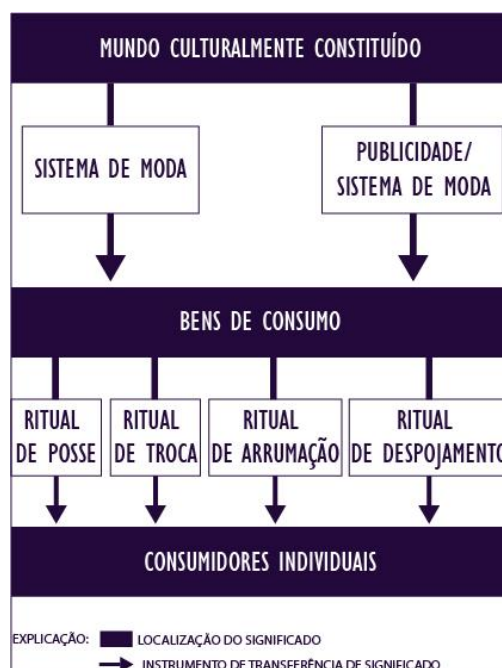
MUNDO CULTURALMENTE CONSTITUÍDO

SISTEMA DE MODA

PUBLICIDADE/ SISTEMA DE MODA

BENS DE CONSUMO

RITUAL DE POSSE

RITUAL DE TROCA

RITUAL DE ARRUMAÇÃO

RITUAL DE DESPOJAMENTO

CONSUMIDORES INDIVIDUAIS

EXPLICAÇÃO: LOCALIZAÇÃO DO SIGNIFICADO
INSTRUMENTO DE TRANSFERÊNCIA DE SIGNIFICADO